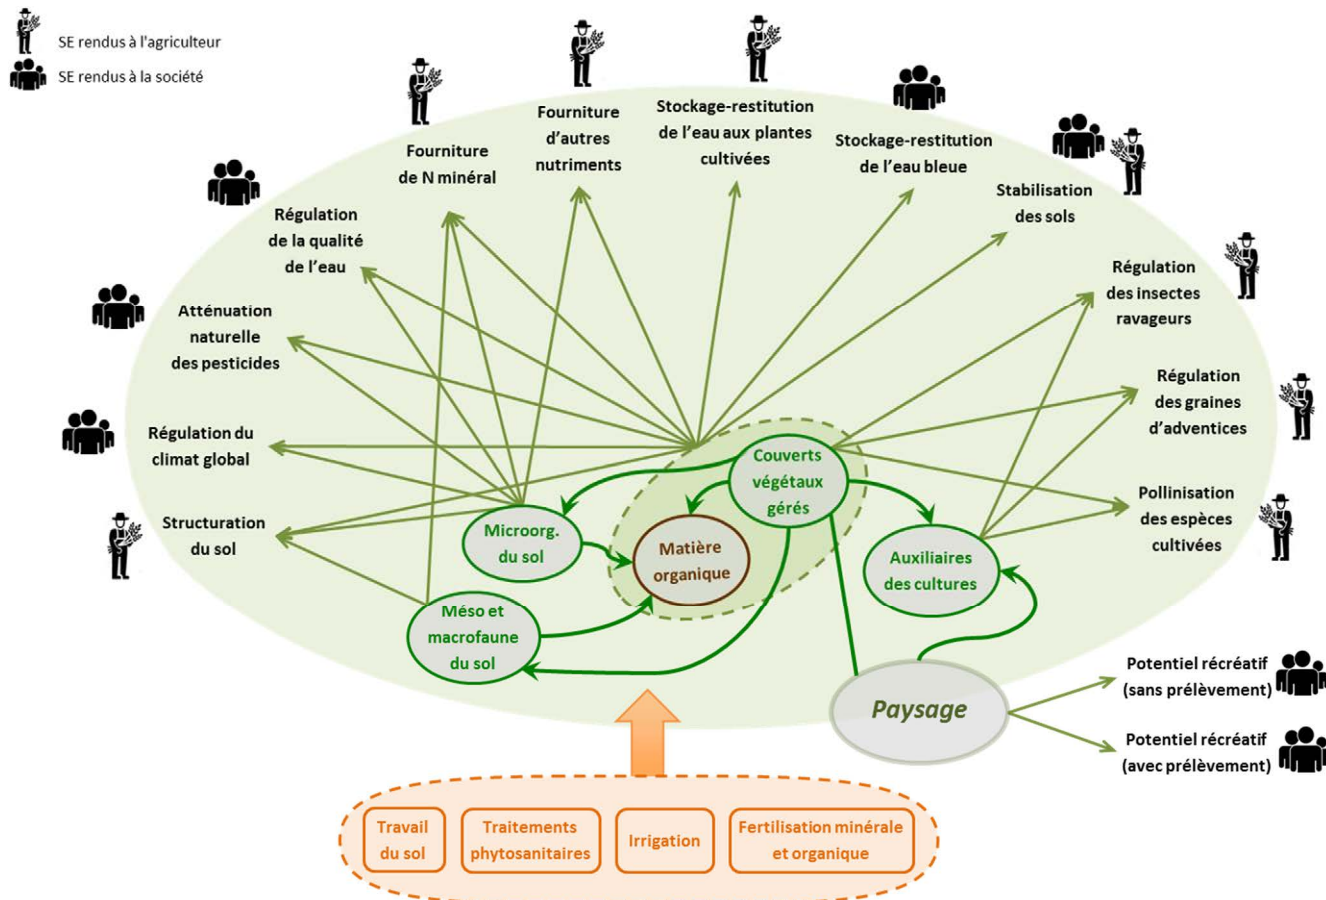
SE rendus à l'agriculteur
SE rendus à la société

Fourniture de N minéral

Fourniture d'autres nutriments

Stockage-restitution de l'eau aux plantes cultivées

Stockage-restitution de l'eau bleue

Stabilisation des sols

Régulation de la qualité de l'eau

Régulation des insectes ravageurs

Atténuation naturelle des pesticides

Régulation des graines d'adventices

Régulation du climat global

Pollinisation des espèces cultivées

Structuration du sol

Couverts végétaux gérés

Microorg. du sol

Matière organique

Auxiliaires des cultures

Méso et macrofaune du sol

Paysage

Potentiel récréatif (sans prélèvement)

Potentiel récréatif (avec prélèvement)

Travail du sol

Traitements phytosanitaires

Irrigation

Fertilisation minérale et organique